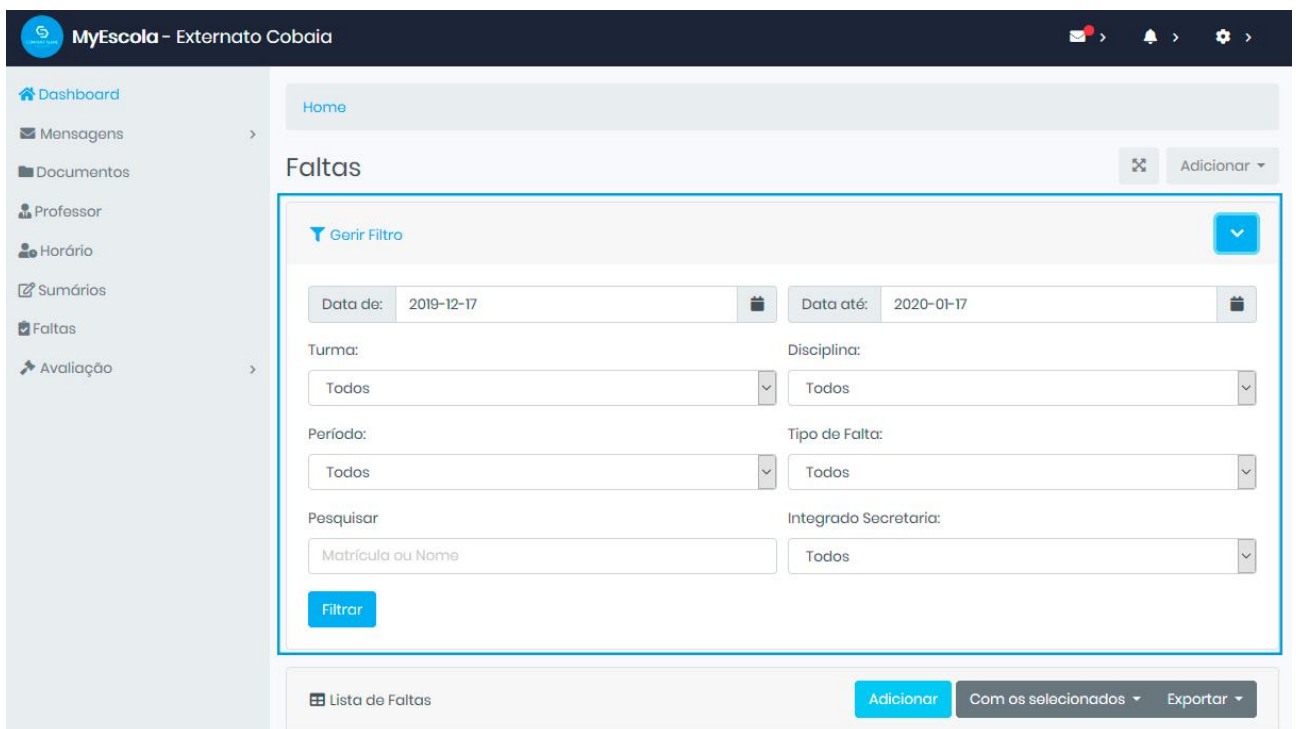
MyEscola - Externato Cobaia

Dashboard
Mensagens
Documentos
Professor
Horário
Sumários
Faltas
Avaliação

Home

Faltas

Adicionar

Gerir Filtro

Data de: 2019-12-17

Data até: 2020-01-17

Turma:
Todos

Disciplina:
Todos

Período:
Todos

Tipo de Falta:
Todos

Pesquisar
Matrícula ou Nome

Integrado Secretaria:
Todos

Filtrar

Lista de Faltas

Adicionar
Com os selecionados
Exportar